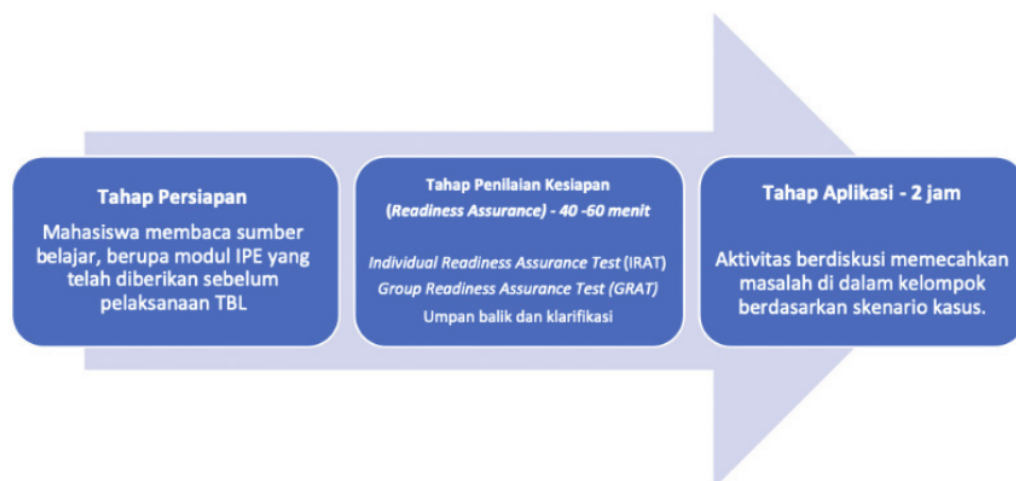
Tahap Persiapan

Mahasiswa membaca sumber belajar, berupa modul IPE yang telah diberikan sebelum pelaksanaan TBL

Tahap Penilaian Kesiapan (Readiness Assurance) - 40 -60 menit

Individual Readiness Assurance Test (IRAT)
Group Readiness Assurance Test (GRAT)
Umpan balik dan klarifikasi

Tahap Aplikasi - 2 jam

Aktivitas berdiskusi memecahkan masalah di dalam kelompok berdasarkan skenario kasus.